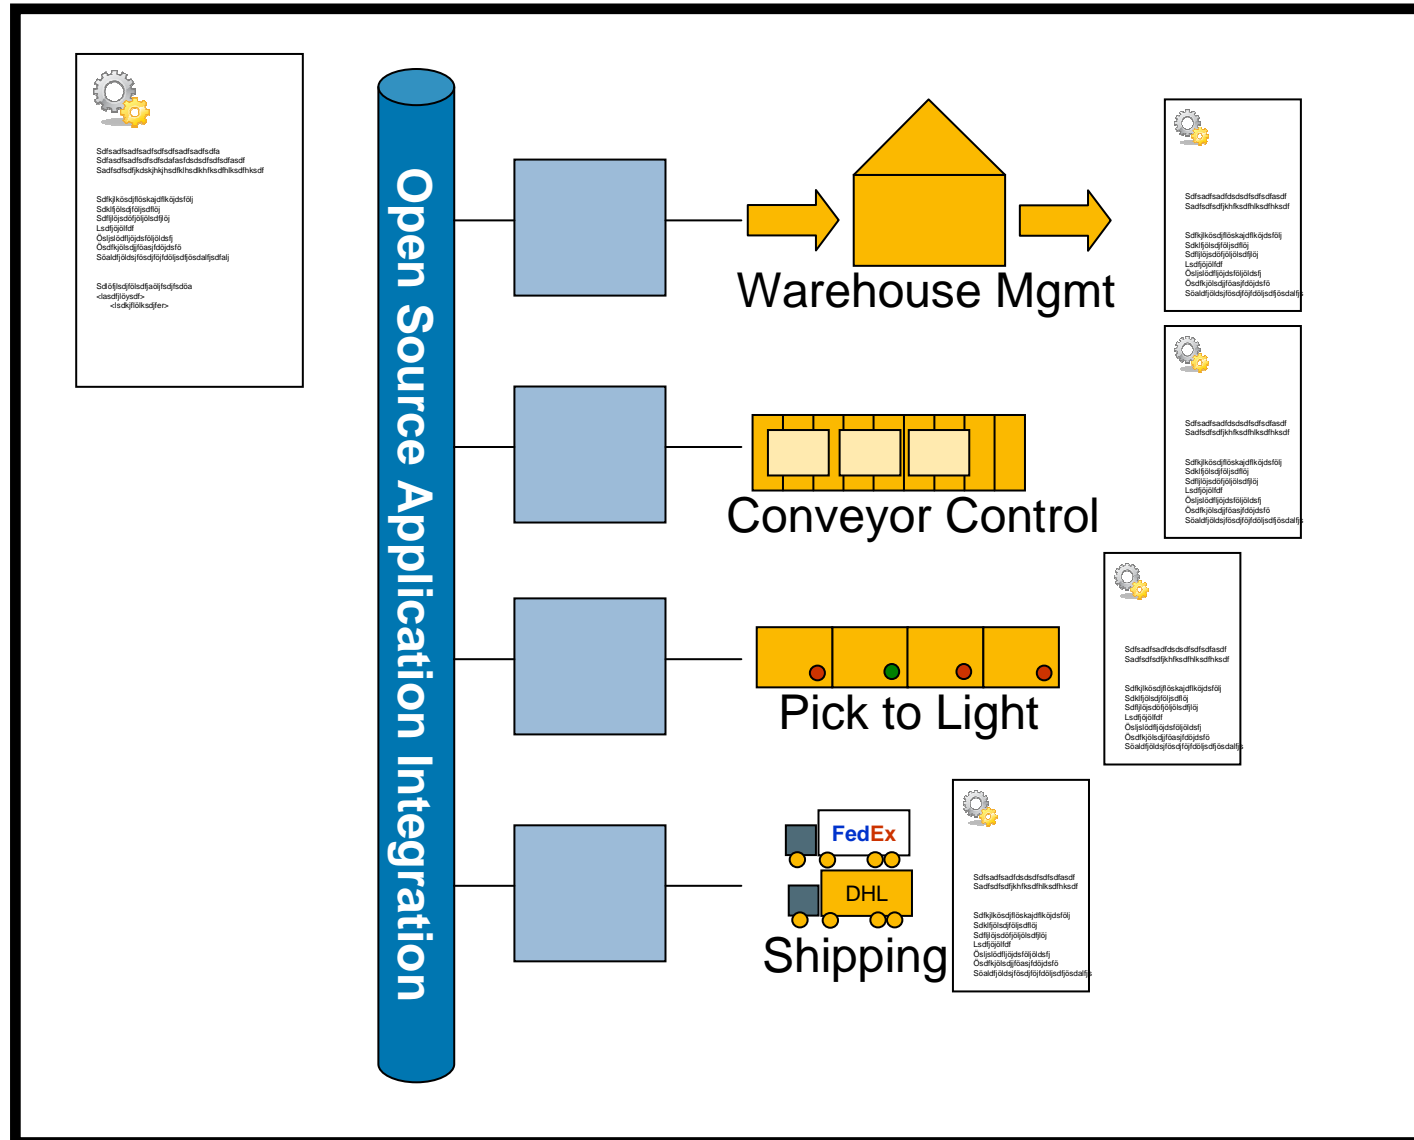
Sdfsadfsadfsadfsdfsadfsadfsdfa
Sdfasdfsadfsdfsdfadfasfdsdsdfsdfsdfasdf
Sadfsdfsdfjkdskjhkjhsdfklhsdlkhfksdfhlksdfhksdf

Sdfkjlkösdjflöskajdflkcöjdsföj
Sdklfjölsdjföljsdflöj
Sdfljöjsdöfjöljölsdfjlöj
Lsdfjöjölfdf
Öslsjlödflöjdsfölöldsfj
Ösdfkjölsdjföasjfdöjdsfö
Söaldfjöldsjfösdjföjfdöljsdfjösdalfjsdfalj

Sdlöfjlsdjfölsdfjaöljfsdjfsdöa
<lasdfjlöysdf>
<lsdkjfölksdjfer>

Open Source Application Integration

Warehouse Mgmt

Sdfsadfsadfdsdsdfsdfsdfasdf
Sadfsdfsdfjkhfksdfhlksdfhksdf

Sdfkjlkösdjflöskajdflköjdsföj
Sdklfjölsdjföljsdflöj
Sdfljöjsdöfjöljölsdfjlöj
Lsdfjöjölfdf
Öslsjlödflöjdsfölöldsfj
Ösdfkjölsdjföasjfdöjdsfö
Söaldfjöldsjfösdjföjfdöljsdfjösdalfj

Conveyor Control

Sdfsadfsadfdsdsdfsdfsdfasdf
Sadfsdfsdfjkhfksdfhlksdfhksdf

Sdfkjlkösdjflöskajdflköjdsföj
Sdklfjölsdjföljsdflöj
Sdfljöjsdöfjöljölsdfjlöj
Lsdfjöjölfdf
Öslsjlödflöjdsfölöldsfj
Ösdfkjölsdjföasjfdöjdsfö
Söaldfjöldsjfösdjföjfdöljsdfjösdalfj

Pick to Light

Sdfsadfsadfdsdsdfsdfsdfasdf
Sadfsdfsdfjkhfksdfhlksdfhksdf

Sdfkjlkösdjflöskajdflköjdsföj
Sdklfjölsdjföljsdflöj
Sdfljöjsdöfjöljölsdfjlöj
Lsdfjöjölfdf
Öslsjlödflöjdsfölöldsfj
Ösdfkjölsdjföasjfdöjdsfö
Söaldfjöldsjfösdjföjfdöljsdfjösdalfj

FedEx
DHL
Shipping

Sdfsadfsadfdsdsdfsdfsdfasdf
Sadfsdfsdfjkhfksdfhlksdfhksdf

Sdfkjlkösdjflöskajdflköjdsföj
Sdklfjölsdjföljsdflöj
Sdfljöjsdöfjöljölsdfjlöj
Lsdfjöjölfdf
Öslsjlödflöjdsfölöldsfj
Ösdfkjölsdjföasjfdöjdsfö
Söaldfjöldsjfösdjföjfdöljsdfjösdalfj